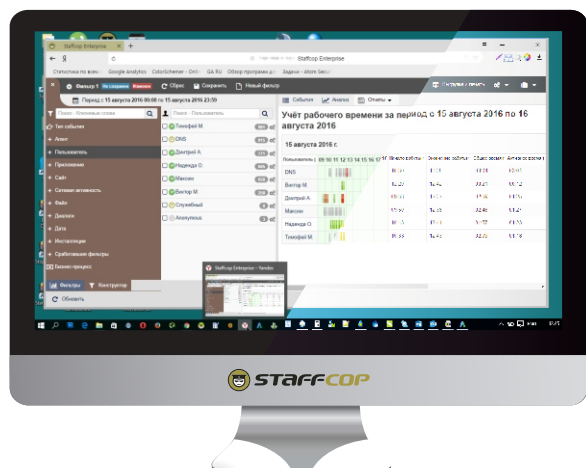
Staffcop Enterprise

Staffcop Enterprise

Статистика по всем · Google Analytics · Colorlitchemer - Онлайн · GA RU · Обзор программ для · Задачи · Atom Service

Фильтр 1 Не сохранен Изменен · Сброс · Сохранить · Новый фильтр

Период с 15 августа 2016 00:00 по 15 августа 2016 23:59

Поиск: Ключевые слова

Тип события

Агент

Пользователь

Приложения

Сайт

Сетевая активность

Файл

Диалоги

Дата

Инсталляции

Сработавшие фильтры

Бизнес-процесс

Фильтры · Конструктор

Обновить

Поиск

Тимофей М.

DNS

Дмитрий А.

Надежда О.

Максим

Виктор М.

Служебный

Anonymous

События · Анализ · Отчеты

Учёт рабочего времени за период с 15 августа 2016 по 16 августа 2016

15 августа 2016 г.

Пользователь

DNS

Виктор М.

Дмитрий А.

Максим

Надежда О.

Тимофей М.

Staffcop Enterprise — Yandex

STAFFCOP